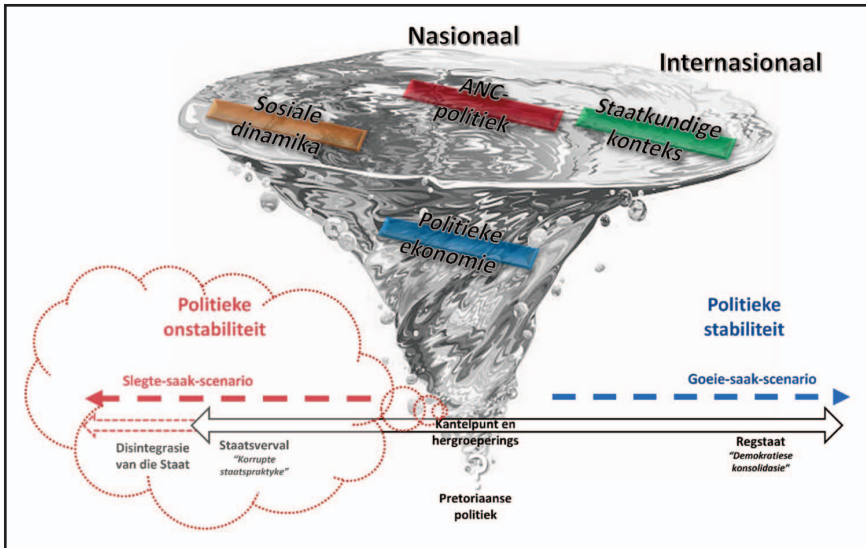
Nasionaal

Internasionaal

Sosiale dinamika

ANC-politiek

Staatkundige konteks

Politieke ekonomie

Politieke onstabiliteit

Politieke stabiliteit

Slegte-saak-scenario

Goeie-saak-scenario

Kantelpunt en hergroeperings

Disintegrasie van die Staat

Staatsverval
"Korrupte staatspraktyke"

Regstaat
"Demokratiese konsolidasie"

Pretoriaanse politiek